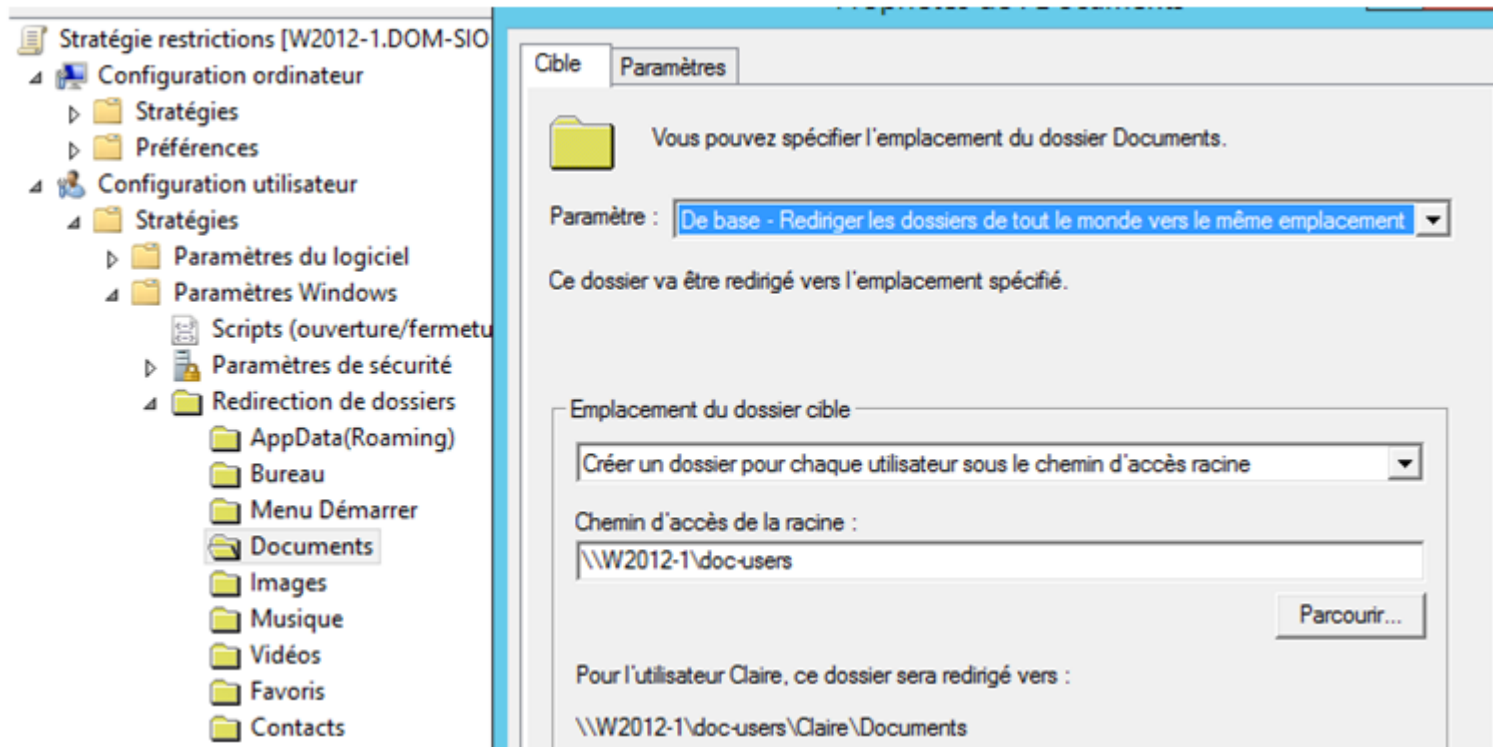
Stratégie restrictions [W2012-1.DOM-SIO
Configuration ordinateur
Stratégies
Préférences
Configuration utilisateur
Stratégies
Paramètres du logiciel
Paramètres Windows
Scripts (ouverture/fermetu
Paramètres de sécurité
Redirection de dossiers
AppData(Roaming)
Bureau
Menu Démarrer
Documents
Images
Musique
Vidéos
Favoris
Contacts

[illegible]

Cible
Paramètres

Vous pouvez spécifier l'emplacement du dossier Documents.

Paramètre : De base - Rediriger les dossiers de tout le monde vers le même emplacement

Ce dossier va être redirigé vers l'emplacement spécifié.

Emplacement du dossier cible

Créer un dossier pour chaque utilisateur sous le chemin d'accès racine

Chemin d'accès de la racine :

\\W2012-1\doc-users

Parcourir...

Pour l'utilisateur Claire, ce dossier sera redirigé vers :

\\W2012-1\doc-users\Claire\Documents